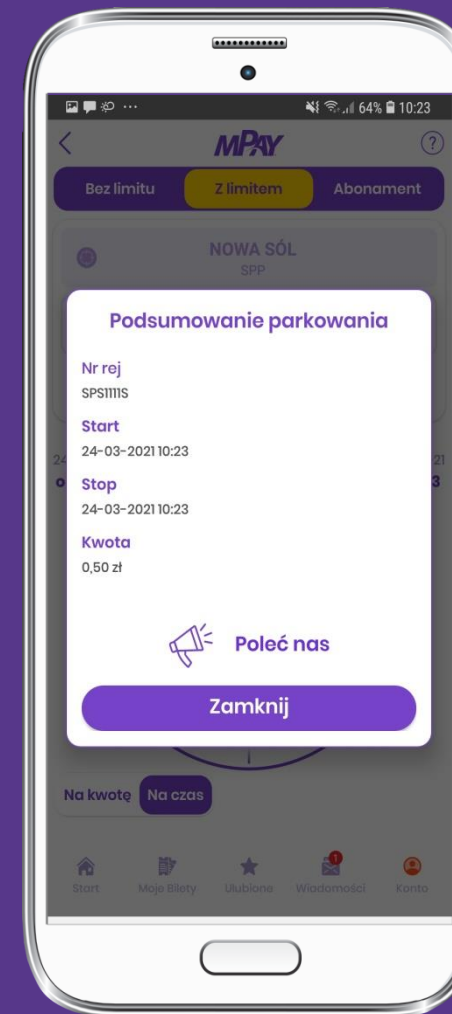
64% 10:23

MPAY

Bez limitu
Z limitem
Abonament

NOWA SÓL
SPP

Podsumowanie parkowania

Nr rej
SPS1111S

Start
24-03-2021 10:23

Stop
24-03-2021 10:23

Kwota
0,50 zł

Poleć nas

Zamknij

Na kwotę
Na czas

Start
Moje Bilety
Ulubione
1
Wiadomości
Konto